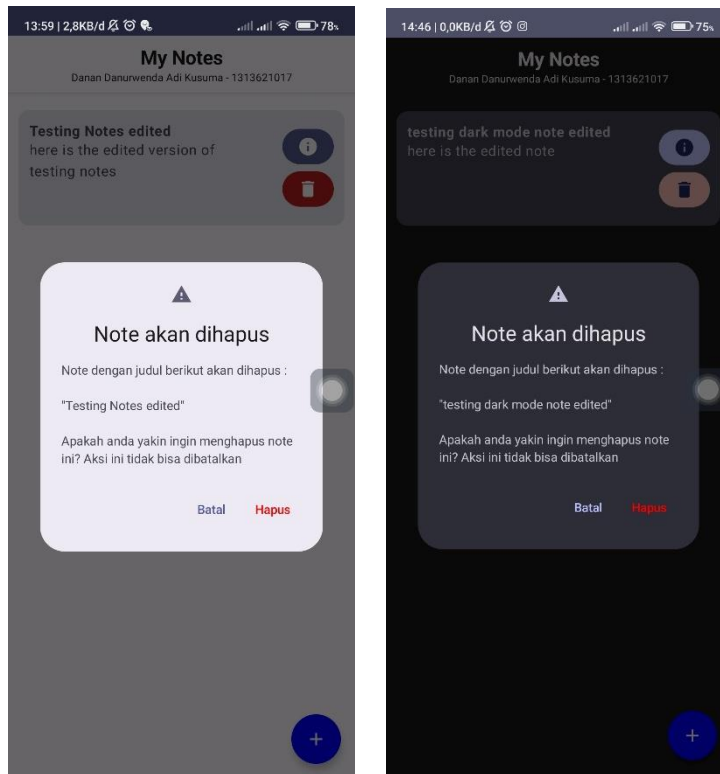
13:59 | 2,8KB/d 78

My Notes
Danan Danurwenda Adi Kusuma - 1313621017

Testing Notes edited
here is the edited version of testing notes

Note akan dihapus

Note dengan judul berikut akan dihapus :

"Testing Notes edited"

Apakah anda yakin ingin menghapus note ini? Aksi ini tidak bisa dibatalkan

Batal Hapus

+

14:46 | 0,0KB/d 75

My Notes
Danan Danurwenda Adi Kusuma - 1313621017

testing dark mode note edited
here is the edited note

Note akan dihapus

Note dengan judul berikut akan dihapus :

"testing dark mode note edited"

Apakah anda yakin ingin menghapus note ini? Aksi ini tidak bisa dibatalkan

Batal Hapus

+